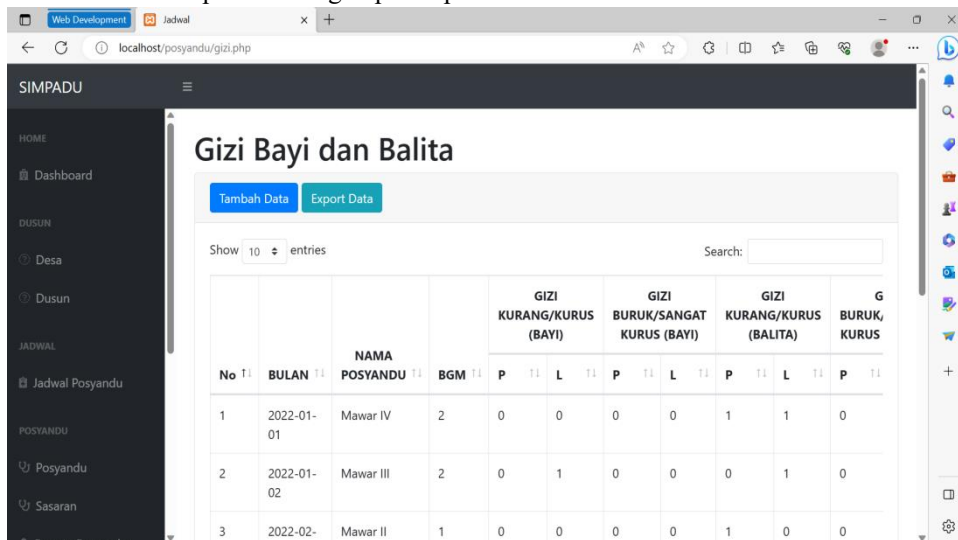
Web Development Jadwal

localhost/posyandu/gizi.php

SIMPADU

HOME

Dashboard

DUSUN

Desa

Dusun

JADWAL

Jadwal Posyandu

POSYANDU

Posyandu

Sasaran

Gizi Bayi dan Balita

Tambah Data Export Data

Show 10 entries

Search:

| No | BULAN | NAMA POSYANDU | BGM | GIZI KURANG/KURUS (BAYI) P | GIZI KURANG/KURUS (BAYI) L | GIZI BURUK/SANGAT KURUS (BAYI) P | GIZI BURUK/SANGAT KURUS (BAYI) L | GIZI KURANG/KURUS (BALITA) P | GIZI KURANG/KURUS (BALITA) L | G BURUK/ KURUS P |
|---|---|---|---|---|---|---|---|---|---|---|
| 1 | 2022-01-01 | Mawar IV | 2 | 0 | 0 | 0 | 0 | 1 | 1 | 0 |
| 2 | 2022-01-02 | Mawar III | 2 | 0 | 1 | 0 | 0 | 0 | 1 | 0 |
| 3 | 2022-02- | Mawar II | 1 | 0 | 0 | 0 | 0 | 1 | 0 | 0 |